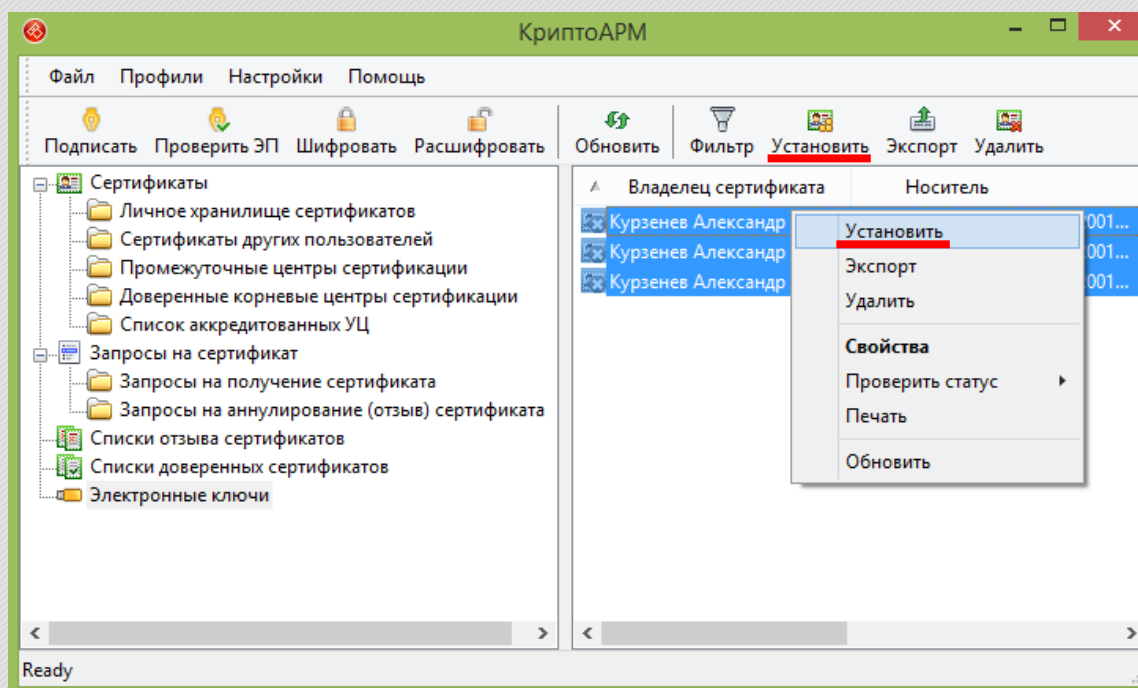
КриптоАРМ

Файл Профили Настройки Помощь

Подписать Проверить ЭП Шифровать Расшифровать Обновить Фильтр Установить Экспорт Удалить

Сертификаты
Личное хранилище сертификатов
Сертификаты других пользователей
Промежуточные центры сертификации
Доверенные корневые центры сертификации
Список аккредитованных УЦ
Запросы на сертификат
Запросы на получение сертификата
Запросы на аннулирование (отзыв) сертификата
Списки отзыва сертификатов
Списки доверенных сертификатов
Электронные ключи

Владелец сертификата | Носитель

Курзенев Александр 001...
Курзенев Александр 001...
Курзенев Александр 001...

Установить
Экспорт
Удалить
Свойства
Проверить статус
Печать
Обновить

Ready